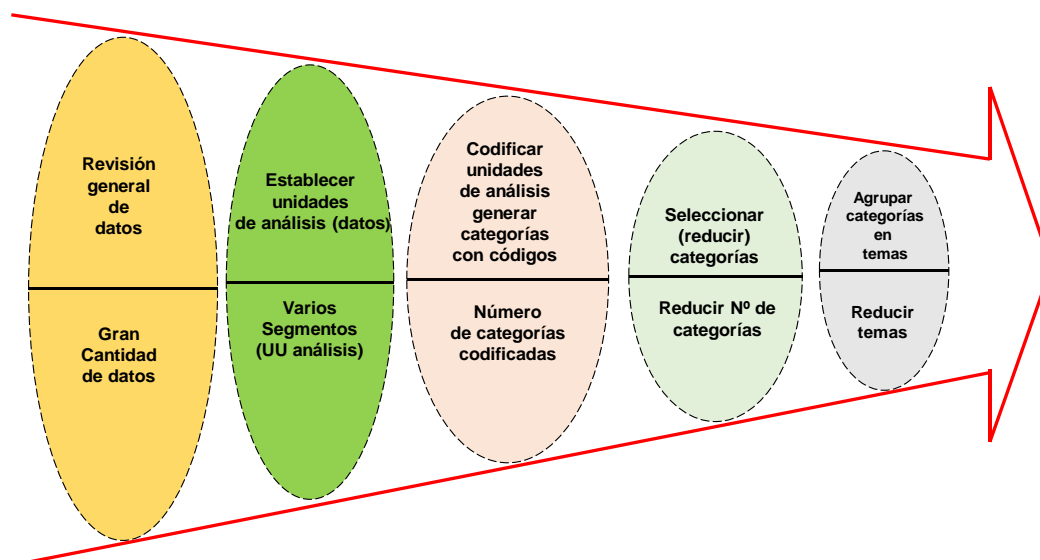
Revisión general de datos

Gran Cantidad de datos

Establecer unidades de análisis (datos)

Varios Segmentos (UU análisis)

Codificar unidades de análisis generar categorías con códigos

Número de categorías codificadas

Seleccionar (reducir) categorías

Reducir Nº de categorías

Agrupar categorías en temas

Reducir temas